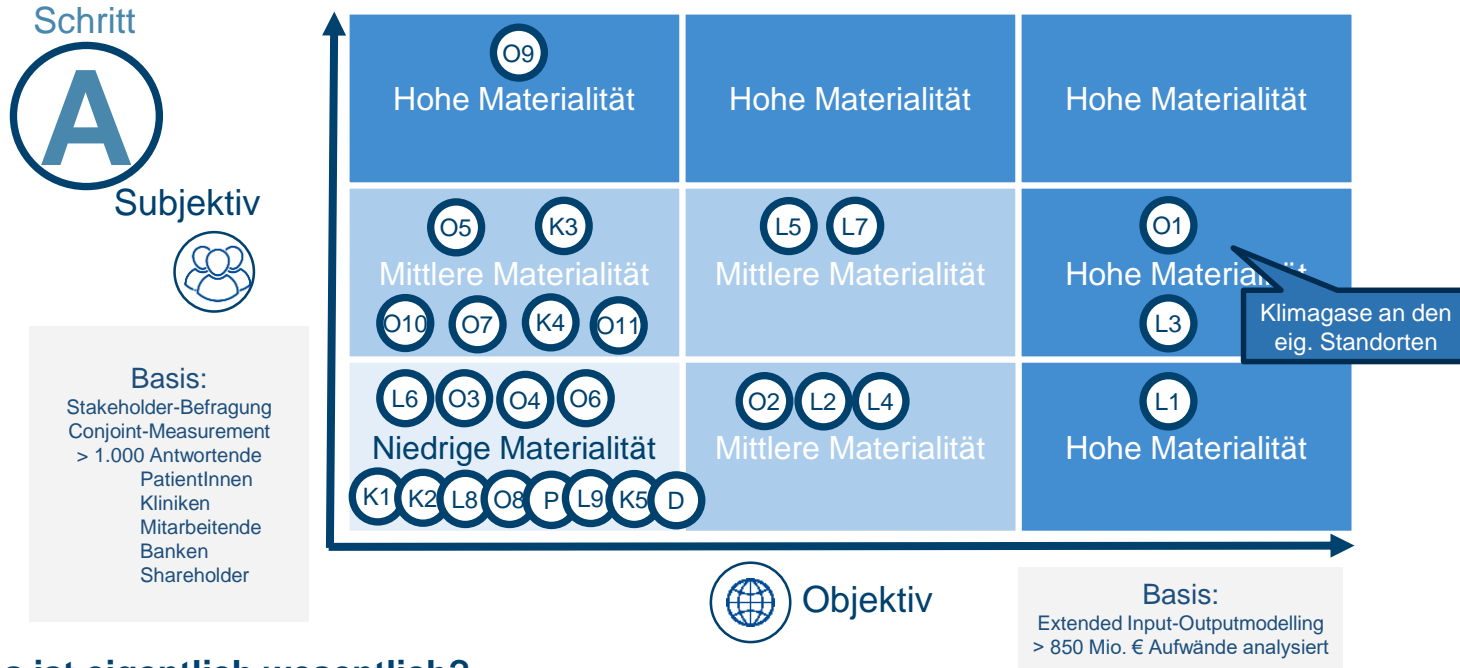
Schritt

A

Subjektiv

Basis:
Stakeholder-Befragung
Conjoint-Measurement
> 1.000 Antwortende
PatientInnen
Kliniken
Mitarbeitende
Banken
Shareholder

O9
Hohe Materialität

Hohe Materialität

Hohe Materialität

O5 K3
Mittlere Materialität
O10 O7 K4 O11

L5 L7
Mittlere Materialität

O1
Hohe Materi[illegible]
L3

Klimagase an den eig. Standorten

L6 O3 O4 O6
Niedrige Materialität
K1 K2 L8 O8 P L9 K5 D

O2 L2 L4
Mittlere Materialität

L1
Hohe Materialität

Objektiv

Basis:
Extended Input-Outputmodelling
> 850 Mio. € Aufwände analysiert

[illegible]s ist eigentlich wesentlich?